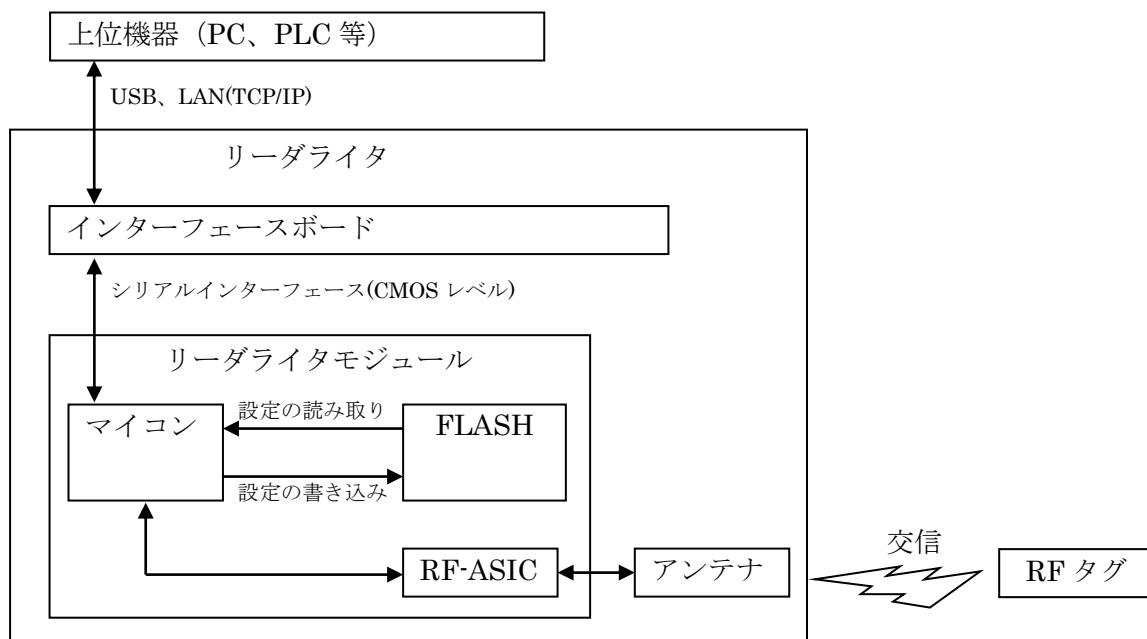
上位機器（PC、PLC 等）

USB、LAN(TCP/IP)

リーダライタ

インターフェースボード

シリアルインターフェース(CMOS レベル)

リーダライタモジュール

マイコン

設定の読み取り

FLASH

設定の書き込み

RF-ASIC

アンテナ

交信

RF タグ